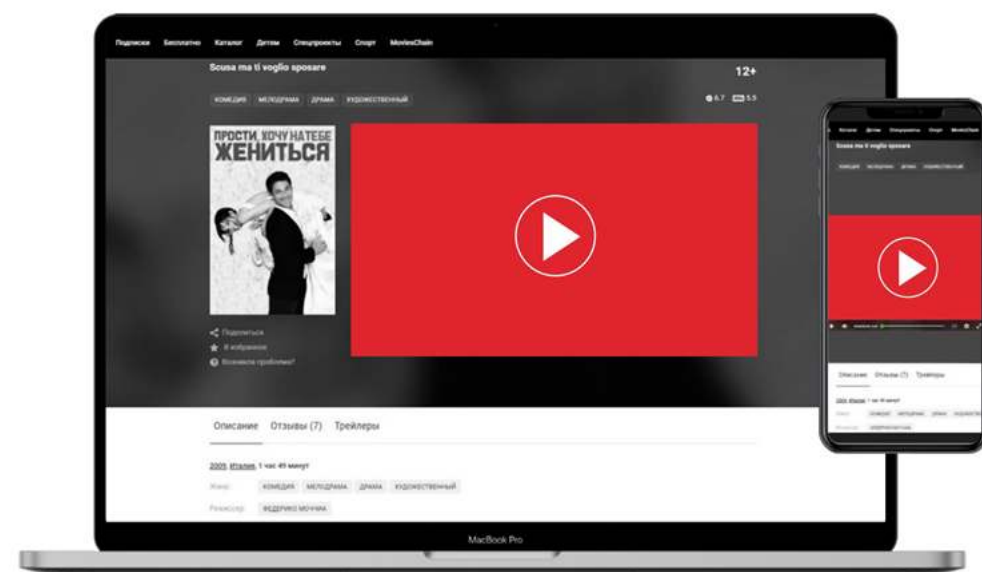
Подписки Бесплатно Каталог Детям Спецпроекты Спорт MoviesChain

Scusa ma ti voglio sposare

12+

КОМЕДИЯ МЕЛОДРАМА ДРАМА ХУДОЖЕСТВЕННЫЙ

6.7 5.5

ПРОСТИ, ХОЧУ НА ТЕБЕ ЖЕНИТЬСЯ

Поделиться
В избранное
Возникли проблемы?

Описание Отзывы (7) Трейлеры

2009, Италия, 1 час 49 минут

Жанр КОМЕДИЯ МЕЛОДРАМА ДРАМА ХУДОЖЕСТВЕННЫЙ

Режиссер ФЕДЕРИКО МОЧЧИА

MacBook Pro

Каталог Детям Спецпроекты Спорт MoviesChain

Scusa ma ti voglio sposare

КОМЕДИЯ МЕЛОДРАМА ДРАМА ХУДОЖЕСТВЕННЫЙ

Описание Отзывы (7) Трейлеры

2009, Италия, 1 час 49 минут

Жанр КОМЕДИЯ МЕЛОДРАМА ДРАМА ХУДОЖЕСТВЕННЫЙ

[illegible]